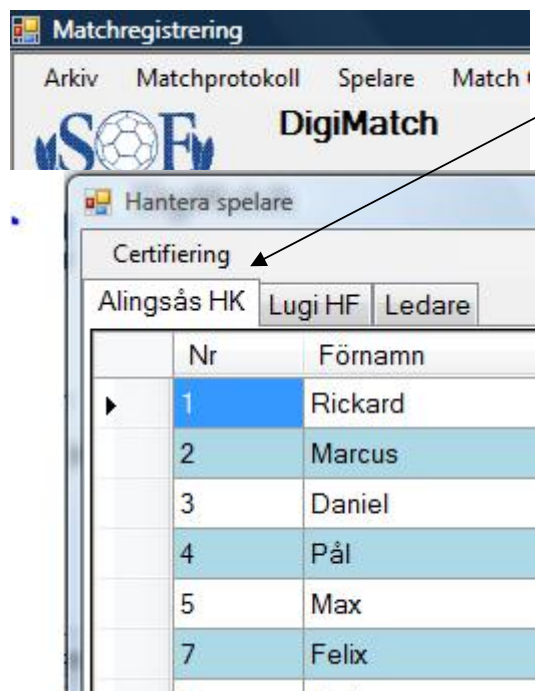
Matchregistrering

Arkiv Matchprotokoll Spelare Match

SF

DigiMatch

Hantera spelare

Certifiering

Alingsås HK Lugi HF Ledare

| Nr | Förnamn |
|---|---|
| 1 | Rickard |
| 2 | Marcus |
| 3 | Daniel |
| 4 | Pål |
| 5 | Max |
| 7 | Felix |